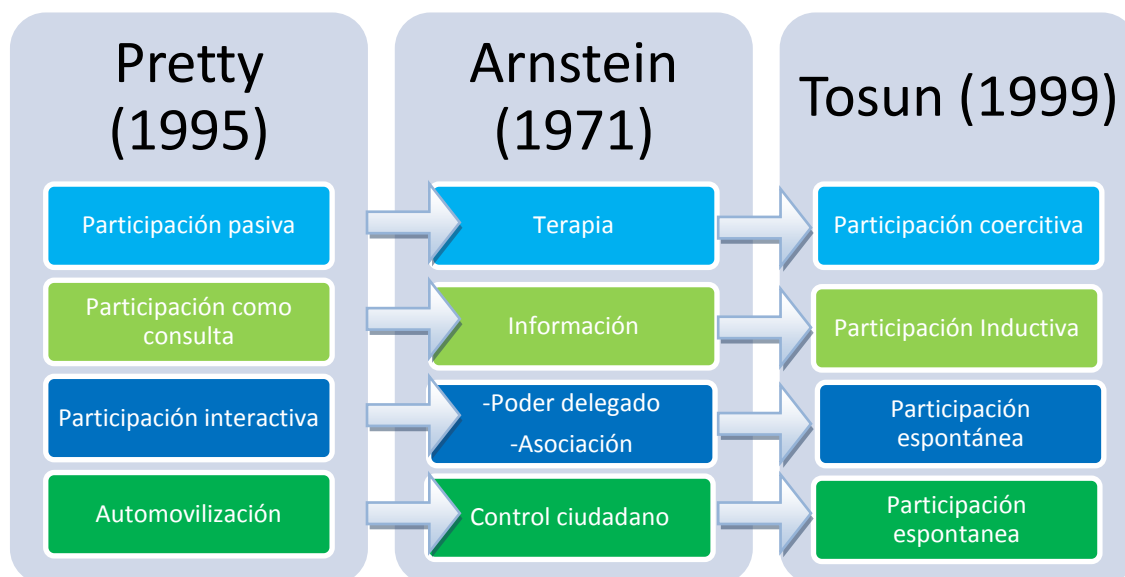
Pretty (1995)

Participación pasiva

Participación como consulta

Participación interactiva

Automovilización

Arnstein (1971)

Terapia

Información

-Poder delegado
-Asociación

Control ciudadano

Tosun (1999)

Participación coercitiva

Participación Inductiva

Participación espontánea

Participación espontanea